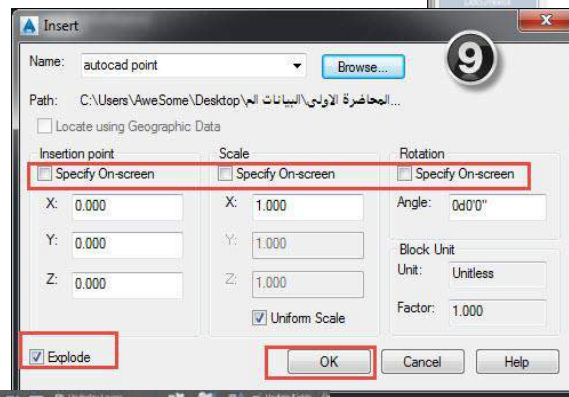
Insert

9

Name: autocad point Browse...

Path: C:\Users\AweSome\Desktop\المحاضرة الاولى\البيانات الم...

Locate using Geographic Data

Insertion point
Specify On-screen
X: 0.000
Y: 0.000
Z: 0.000

Scale
Specify On-screen
X: 1.000
Y: 1.000
Z: 1.000
Uniform Scale

Rotation
Specify On-screen
Angle: 0d0'0"

Block Unit
Unit: Unitless
Factor: 1.000

Explode

OK Cancel Help